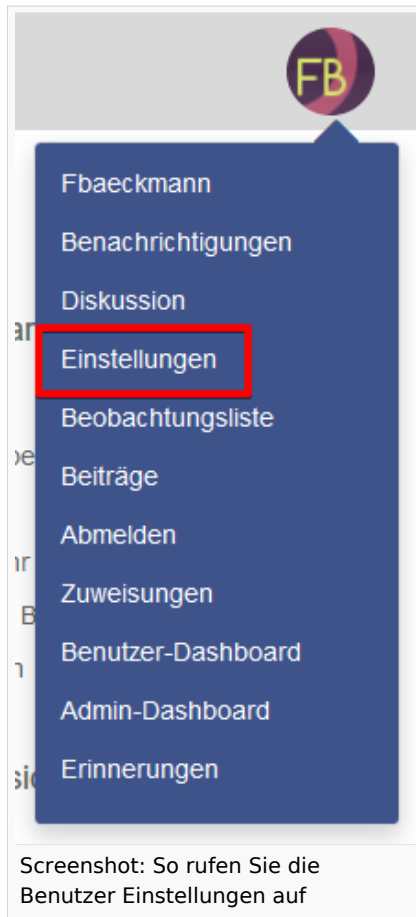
FB

Fbaeckmann
Benachrichtigungen
Diskussion
Einstellungen
Beobachtungsliste
Beiträge
Abmelden
Zuweisungen
Benutzer-Dashboard
Admin-Dashboard
Erinnerungen

Screenshot: So rufen Sie die Benutzer Einstellungen auf